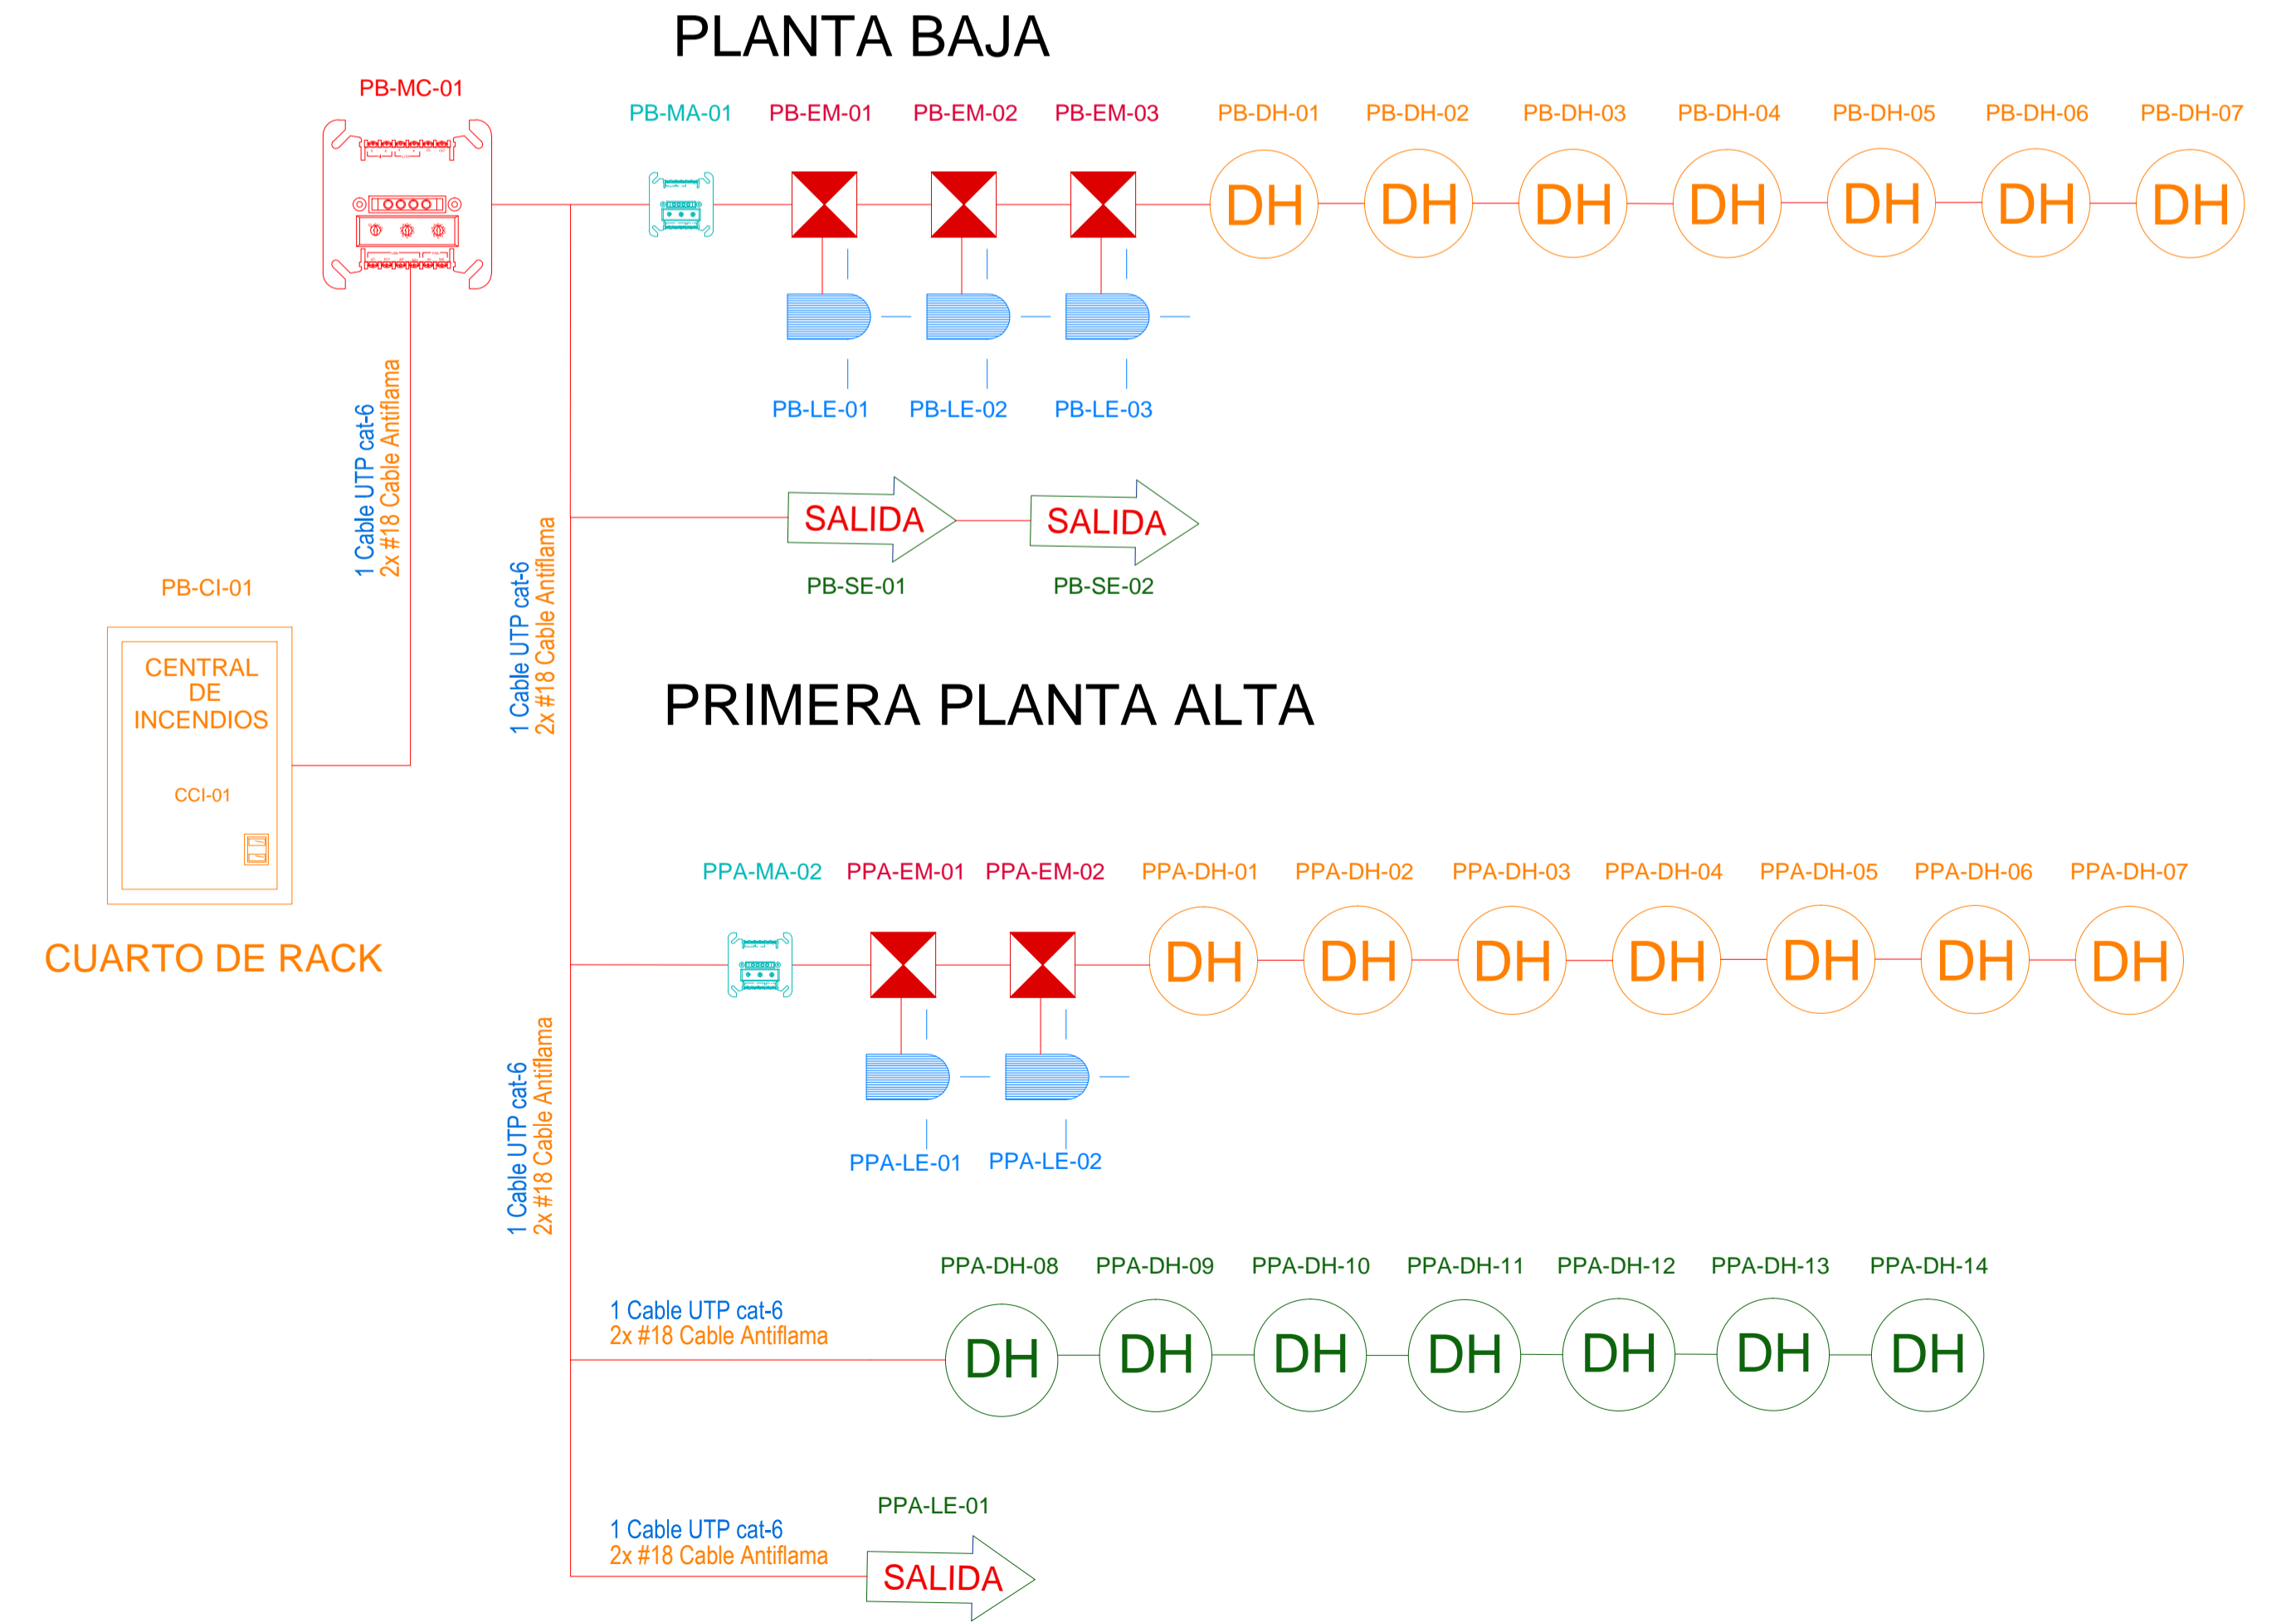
PLANTA BAJA

PB-MC-01

PB-MA-01 PB-EM-01 PB-EM-02 PB-EM-03 PB-DH-01 PB-DH-02 PB-DH-03 PB-DH-04 PB-DH-05 PB-DH-06 PB-DH-07

DH DH DH DH DH DH DH

PB-LE-01 PB-LE-02 PB-LE-03

1 Cable UTP cat-6
2x #18 Cable Antiflama

SALIDA SALIDA

PB-SE-01 PB-SE-02

PB-CI-01

CENTRAL DE INCENDIOS

CCI-01

1 Cable UTP cat-6
2x #18 Cable Antiflama

PRIMERA PLANTA ALTA

CUARTO DE RACK

PPA-MA-02 PPA-EM-01 PPA-EM-02 PPA-DH-01 PPA-DH-02 PPA-DH-03 PPA-DH-04 PPA-DH-05 PPA-DH-06 PPA-DH-07

DH DH DH DH DH DH DH

PPA-LE-01 PPA-LE-02

1 Cable UTP cat-6
2x #18 Cable Antiflama

PPA-DH-08 PPA-DH-09 PPA-DH-10 PPA-DH-11 PPA-DH-12 PPA-DH-13 PPA-DH-14

1 Cable UTP cat-6
2x #18 Cable Antiflama

DH DH DH DH DH DH DH

PPA-LE-01

1 Cable UTP cat-6
2x #18 Cable Antiflama

SALIDA